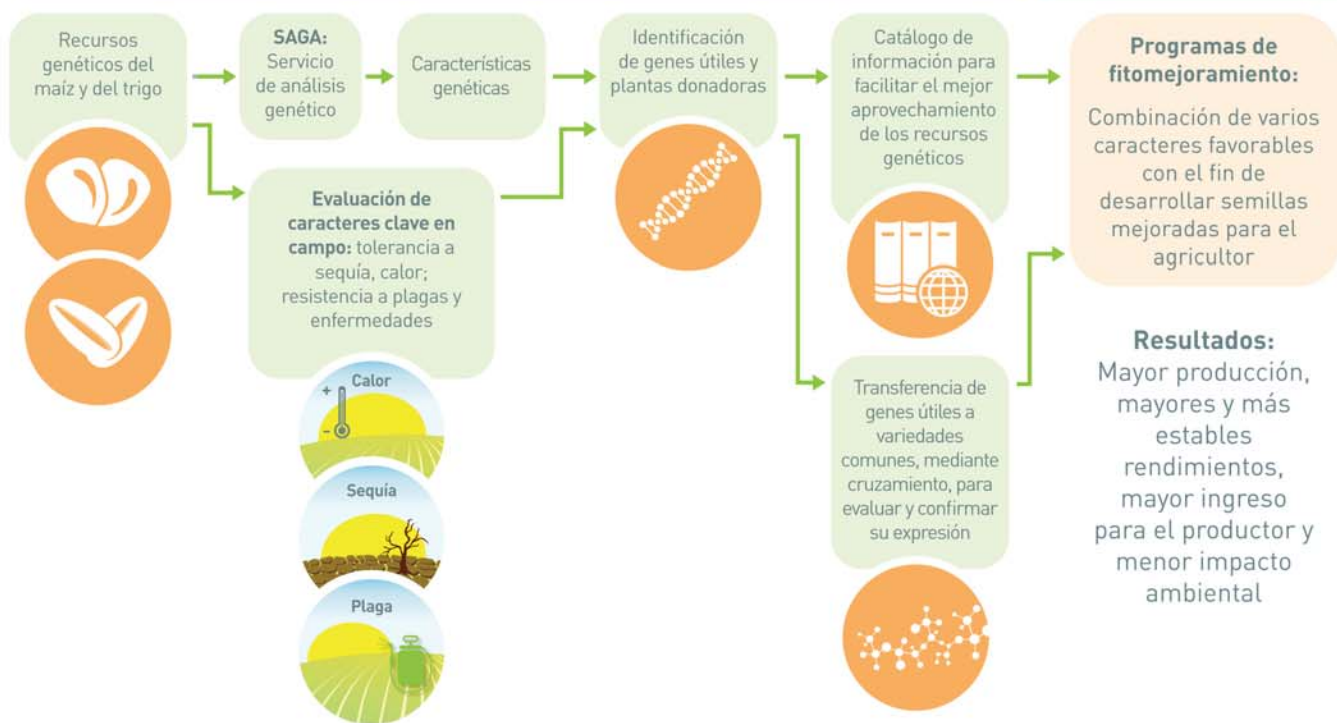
Recursos genéticos del maíz y del trigo

SAGA: Servicio de análisis genético

Características genéticas

Identificación de genes útiles y plantas donadoras

Catálogo de información para facilitar el mejor aprovechamiento de los recursos genéticos

Programas de fitomejoramiento:

Combinación de varios caracteres favorables con el fin de desarrollar semillas mejoradas para el agricultor

Evaluación de caracteres clave en campo: tolerancia a sequía, calor; resistencia a plagas y enfermedades

Calor

+

–

Sequía

Plaga

Transferencia de genes útiles a variedades comunes, mediante cruzamiento, para evaluar y confirmar su expresión

Resultados:
Mayor producción, mayores y más estables rendimientos, mayor ingreso para el productor y menor impacto ambiental